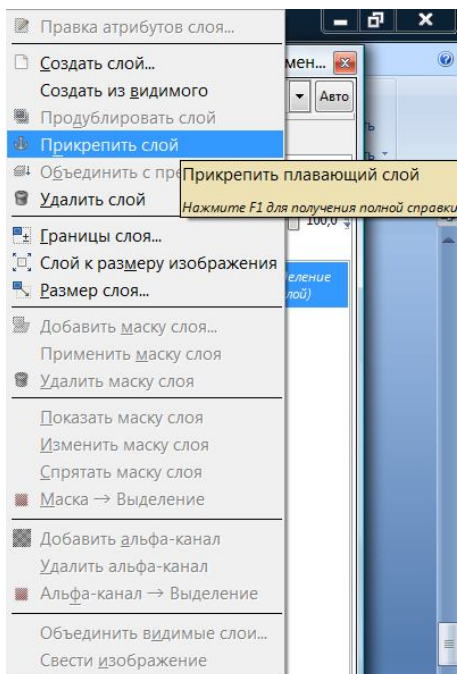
Правка атрибутов слоя...
Создать слой...
Создать из видимого
Продублировать слой
Прикрепить слой
Объединить с пре
Удалить слой
Границы слоя...
Слой к размеру изображения
Размер слоя...
Добавить маску слоя...
Применить маску слоя
Удалить маску слоя
Показать маску слоя
Изменить маску слоя
Спрятать маску слоя
Маска → Выделение
Добавить альфа-канал
Удалить альфа-канал
Альфа-канал → Выделение
Объединить видимые слои...
Свести изображение

мен...
Авто
100,0
еление
лой)

Прикрепить плавающий слой
Нажмите F1 для получения полной справки